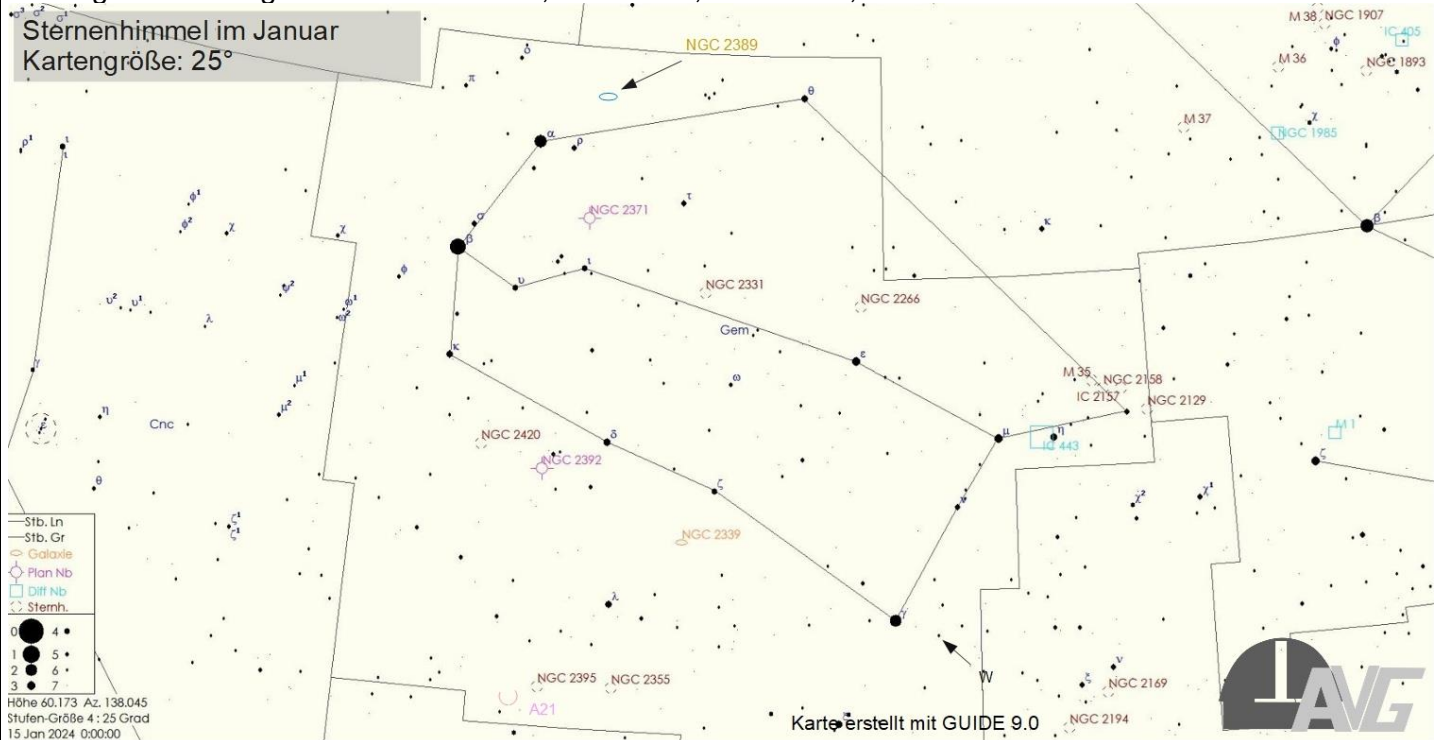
Sternenhimmel im Januar
Kartengröße: 25°

NGC 2389
M 38 NGC 1907
IC 405
M 36
NGC 1893
M 37
NGC 1985
NGC 2371
NGC 2331
NGC 2266
Gem
Cnc
M 35
NGC 2158
IC 2157
NGC 2129
IC 443
M 1
NGC 2420
NGC 2392
NGC 2339
NGC 2395
NGC 2355
A21
NGC 2169
NGC 2194
W

Stb. Ln
Stb. Gr
Galaxie
Plan Nb
Diff Nb
Sternh.

0 4
1 5
2 6
3 7

Höhe 60.173 Az. 138.045
Stufen-Größe 4 : 25 Grad
15 Jan 2024 0:00:00

Karte erstellt mit GUIDE 9.0

AVG